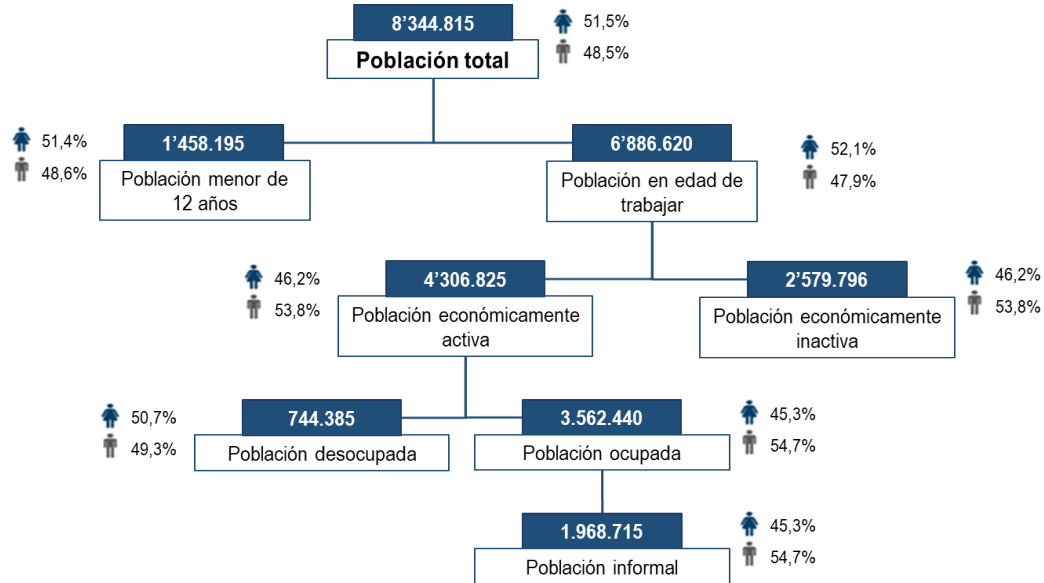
8’344.815
Población total
51,5%
48,5%

1’458.195
Población menor de 12 años
51,4%
48,6%

6’886.620
Población en edad de trabajar
52,1%
47,9%

4’306.825
Población económicamente activa
46,2%
53,8%

2’579.796
Población económicamente inactiva
46,2%
53,8%

744.385
Población desocupada
50,7%
49,3%

3.562.440
Población ocupada
45,3%
54,7%

1.968.715
Población informal
45,3%
54,7%